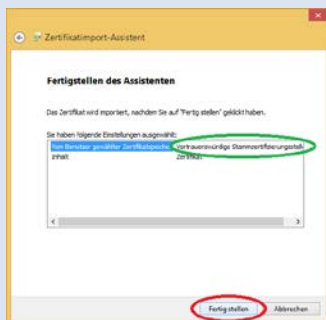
Zertifikatimport-Assistent

Fertigstellen des Assistenten

Das Zertifikat wird importiert, nachdem Sie auf "Fertig stellen" geklickt haben.

Sie haben folgende Einstellungen ausgewählt:

| | |
|---|---|
| Vom Benutzer gewählter Zertifikatspeicher | Vertrauenswürdige Stammzertifizierungsstelle |
| Inhalt | Zertifikat |

Fertig stellen Abbrechen